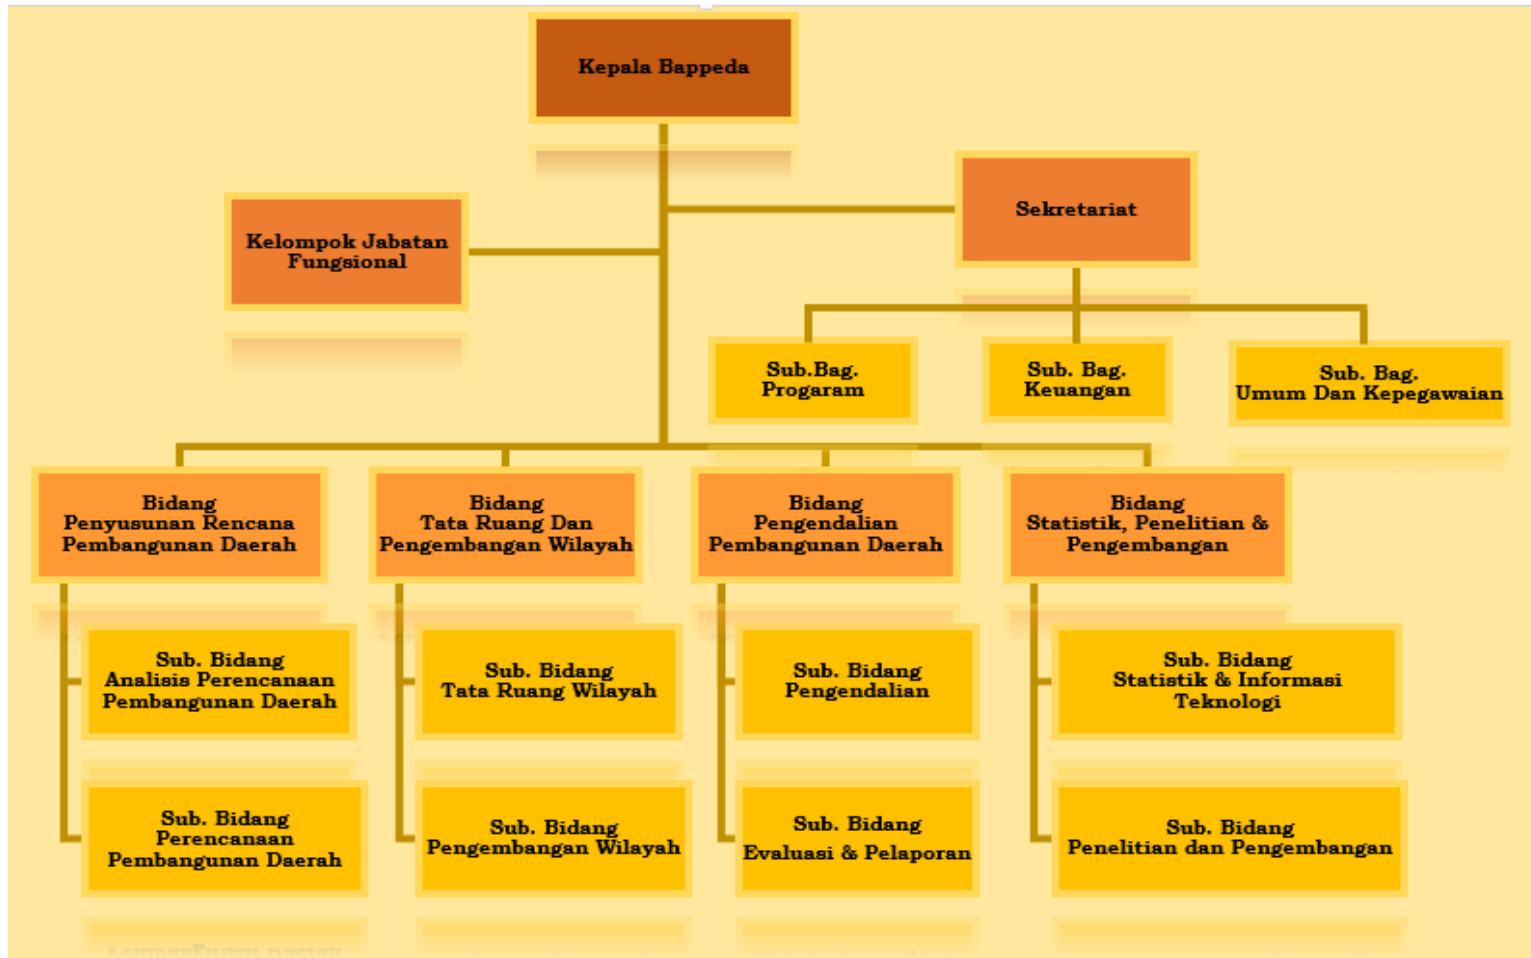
Kepala Bappeda

Kelompok Jabatan Fungsional

Sekretariat

Sub.Bag. Prograram

Sub. Bag. Keuangan

Sub. Bag. Umum Dan Kepegawaian

Bidang Penyusunan Rencana Pembangunan Daerah

Bidang Tata Ruang Dan Pengembangan Wilayah

Bidang Pengendalian Pembangunan Daerah

Bidang Statistik, Penelitian & Pengembangan

Sub. Bidang Analisis Perencanaan Pembangunan Daerah

Sub. Bidang Tata Ruang Wilayah

Sub. Bidang Pengendalian

Sub. Bidang Statistik & Informasi Teknologi

Sub. Bidang Perencanaan Pembangunan Daerah

Sub. Bidang Pengembangan Wilayah

Sub. Bidang Evaluasi & Pelaporan

Sub. Bidang Penelitian dan Pengembangan